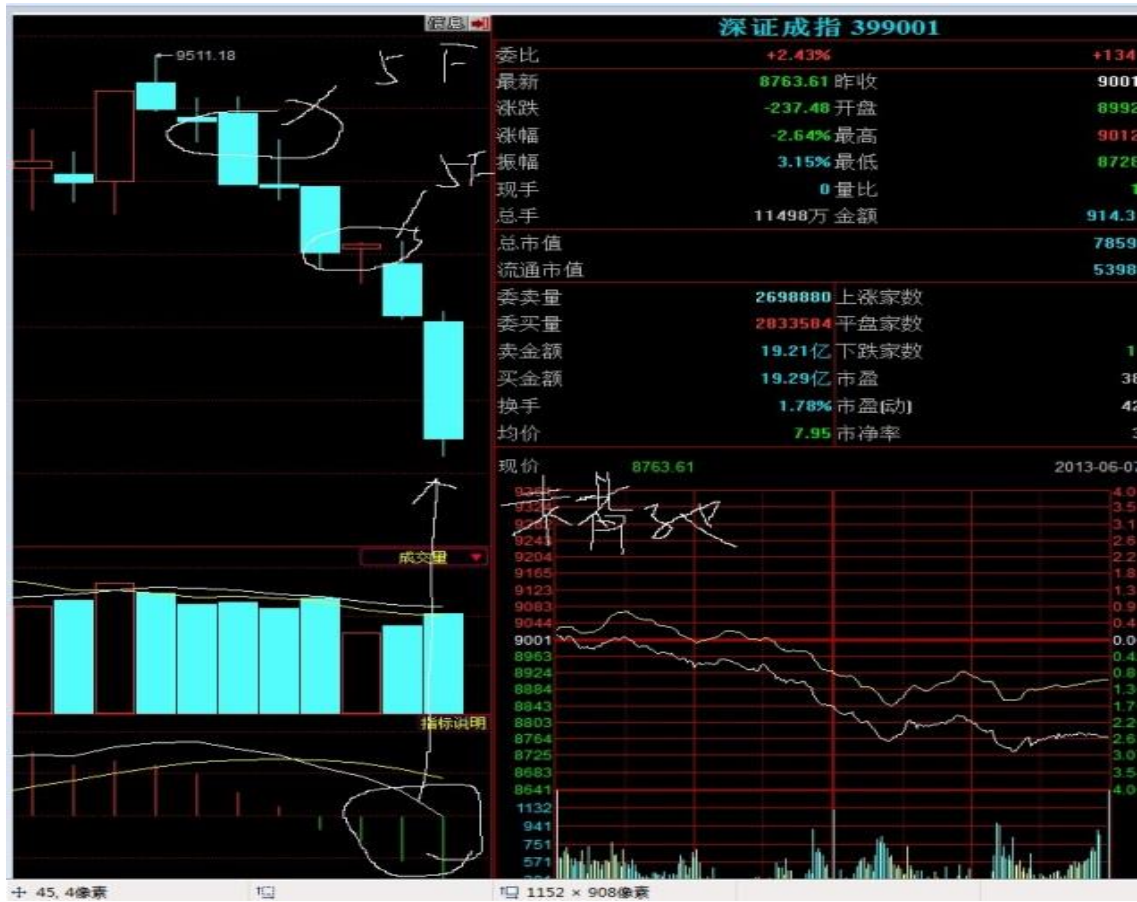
信息

9511.18

5下

5下

成交量

指标说明

深证成指 399001

| | | | |
|---|---|---|---|
| 委比 | +2.43% | | +134 |
| 最新 | 8763.61 | 昨收 | 9001 |
| 涨跌 | -237.48 | 开盘 | 8992 |
| 涨幅 | -2.64% | 最高 | 9012 |
| 振幅 | 3.15% | 最低 | 8728 |
| 现手 | 0 | 量比 | 1 |
| 总手 | 11498万 | 金额 | 914.3 |
| 总市值 | | | 7859 |
| 流通市值 | | | 5398 |
| 委卖量 | 2698880 | 上涨家数 | |
| 委买量 | 2833584 | 平盘家数 | |
| 卖金额 | 19.21亿 | 下跌家数 | 1 |
| 买金额 | 19.29亿 | 市盈 | 38 |
| 换手 | 1.78% | 市盈(动) | 42 |
| 均价 | 7.95 | 市净率 | 3 |

现价 8763.61 2013-06-07

素背3地

9243
9204
9165
9123
9083
9044
9001
8963
8924
8884
8843
8803
8764
8725
8683
8641
1132
941
751
571

4.0
3.5
3.1
2.6
2.2
1.8
1.3
0.9
0.4
0.0
0.4
0.8
1.3
1.7
2.2
2.6
3.0
3.5
4.0

45, 4像素

1152 × 908像素